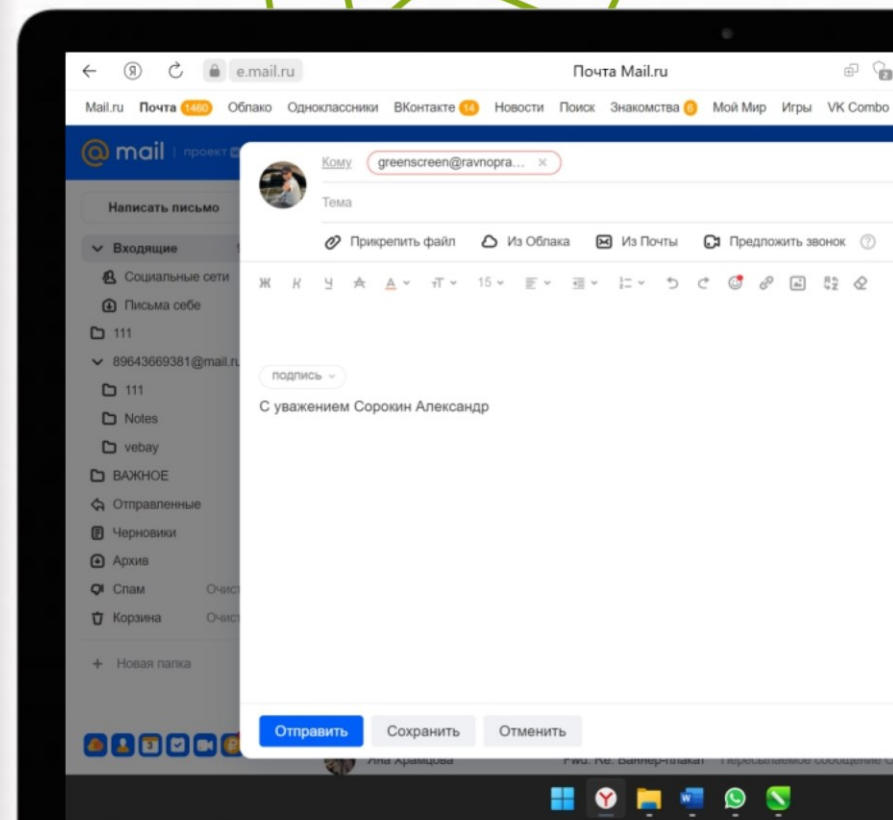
e.mail.ru

Почта Mail.ru

Mail.ru Почта 1460 Облако Одноклассники ВКонтакте 14 Новости Поиск Знакомства 6 Мой Мир Игры VK Combo

mail проект

Написать письмо

Входящие

Социальные сети

Письма себе

111

89643669381@mail.ru

111

Notes

vebay

ВАЖНОЕ

Отправленные

Черновики

Архив

Спам Очист

Корзина Очист

Новая папка

Кому greenscreen@ravnopra...

Тема

Прикрепить файл Из Облака Из Почты Предложить звонок

15

подпись

С уважением Сорокин Александр

Отправить Сохранить Отменить

Яна Храмцова Fwd: Re: Баннер-плакат Пересылаемое сообщение